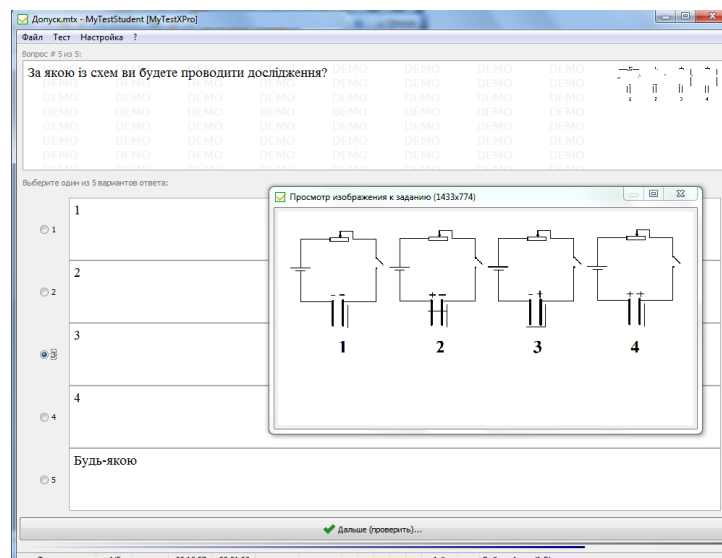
Допуск.mtx - MyTestStudent [MyTestXPro]

Файл Тест Настройка ?

Вопрос # 5 из 5:

За якою із схем ви будете проводити дослідження?

DEMO DEMO DEMO DEMO DEMO DEMO DEMO DEMO

Выберите один из 5 вариантов ответа:

1 1

2 2

3 3

4 4

5 Будь-якою

Просмотр изображения к заданию (1433x774)

1 2 3 4

Дальше (проверить)...